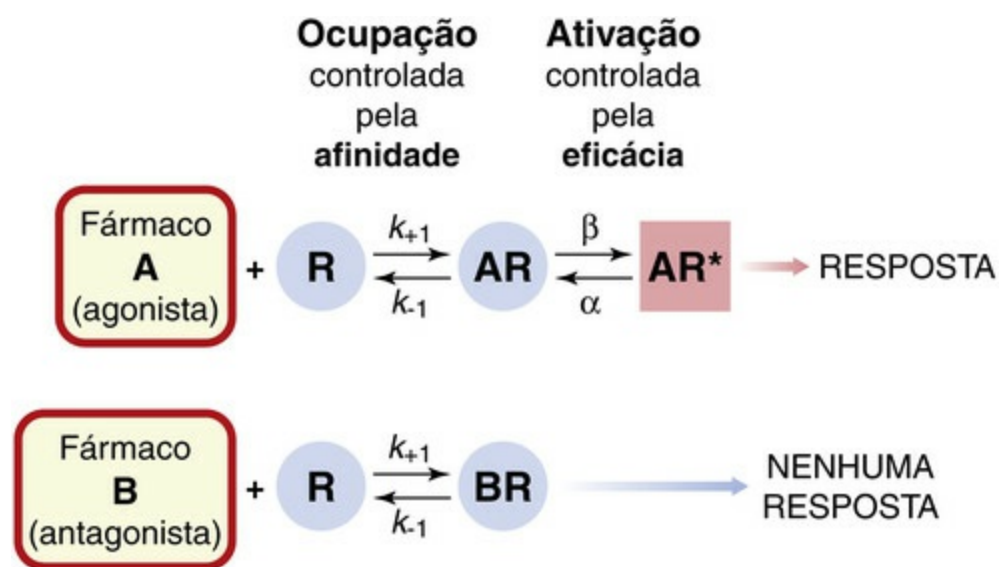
**Ocupação** controlada pela **afinidade**

**Ativação** controlada pela **eficácia**

Fármaco **A** (agonista) + **R** $\underset{k_{-1}}{\overset{k_{+1}}{\rightleftharpoons}}$ **AR** $\underset{\alpha}{\overset{\beta}{\rightleftharpoons}}$ **AR*** → RESPOSTA

Fármaco **B** (antagonista) + **R** $\underset{k_{-1}}{\overset{k_{+1}}{\rightleftharpoons}}$ **BR** → NENHUMA RESPOSTA